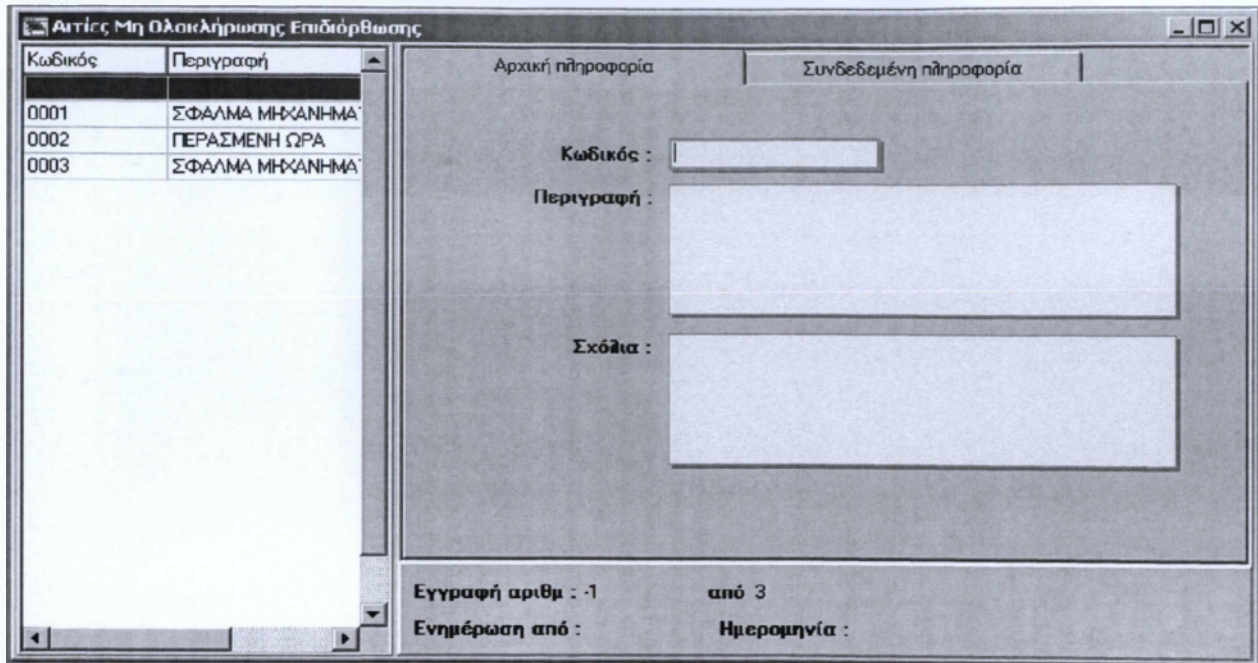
Αιτίες Μη Ολοκλήρωσης Επιδιόρθωσης

| Κωδικός | Περιγραφή |
|---|---|
| | |
| 0001 | ΣΦΑΛΜΑ ΜΗΧΑΝΗΜΑ |
| 0002 | ΠΕΡΑΣΜΕΝΗ ΩΡΑ |
| 0003 | ΣΦΑΛΜΑ ΜΗΧΑΝΗΜΑ |

Αρχική πληροφορία | Συνδεδεμένη πληροφορία

Κωδικός :

Περιγραφή :

Σχόλια :

Εγγραφή αριθμ : -1 από 3

Ενημέρωση από : Ημερομηνία :